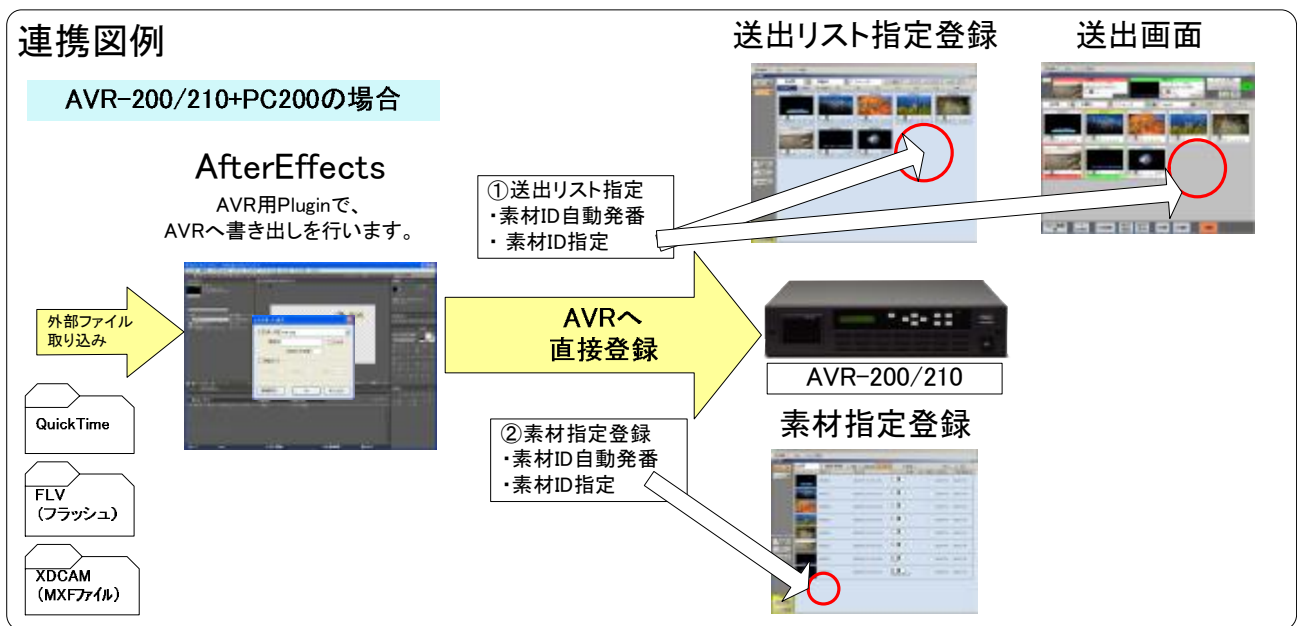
連携図例

AVR-200/210+PC200の場合

AfterEffects

AVR用Pluginで、
AVRへ書き出しを行います。

外部ファイル
取り込み

QuickTime

FLV
(フラッシュ)

XDCAM
(MXFファイル)

送出リスト指定登録

送出画面

①送出リスト指定
・素材ID自動発番
・ 素材ID指定

AVRへ
直接登録

AVR-200/210

素材指定登録

②素材指定登録
・素材ID自動発番
・素材ID指定